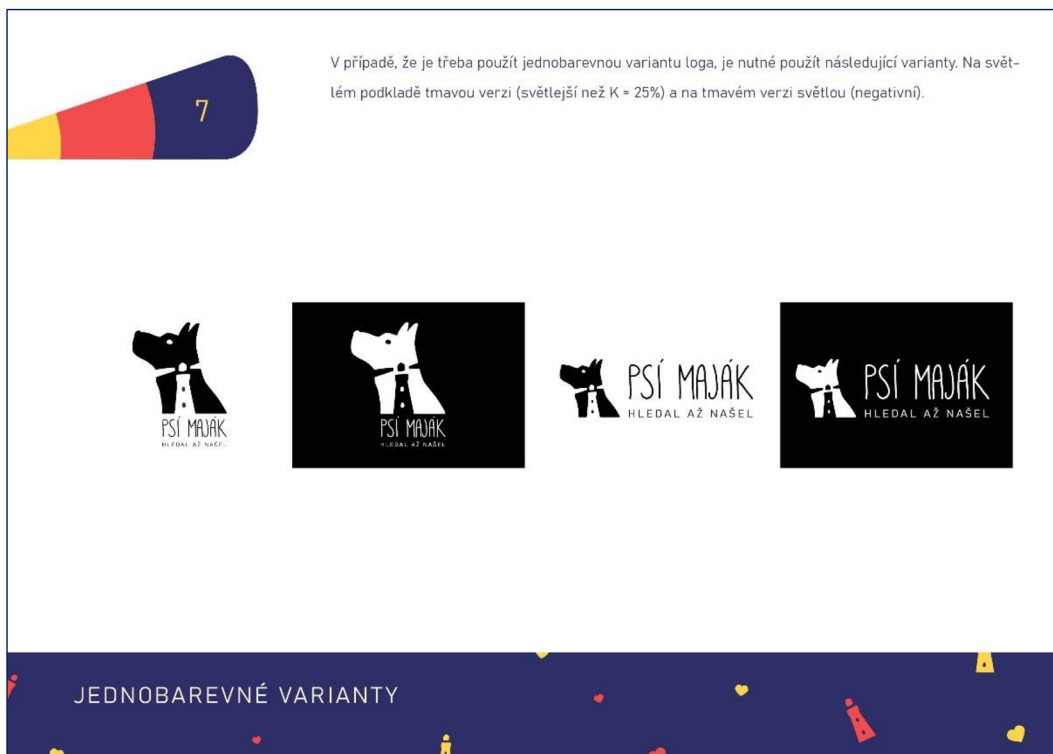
7

V případě, že je třeba použít jednobarevnou variantu loga, je nutné použít následující varianty. Na světlém podkladě tmavou verzi (světlejší než K = 25%) a na tmavém verzi světlou (negativní).

PSÍ MAJÁK
HLEDAL AŽ NAŠEL

PSÍ MAJÁK
HLEDAL AŽ NAŠEL

PSÍ MAJÁK
HLEDAL AŽ NAŠEL

PSÍ MAJÁK
HLEDAL AŽ NAŠEL

JEDNOBAREVNÉ VARIANTY